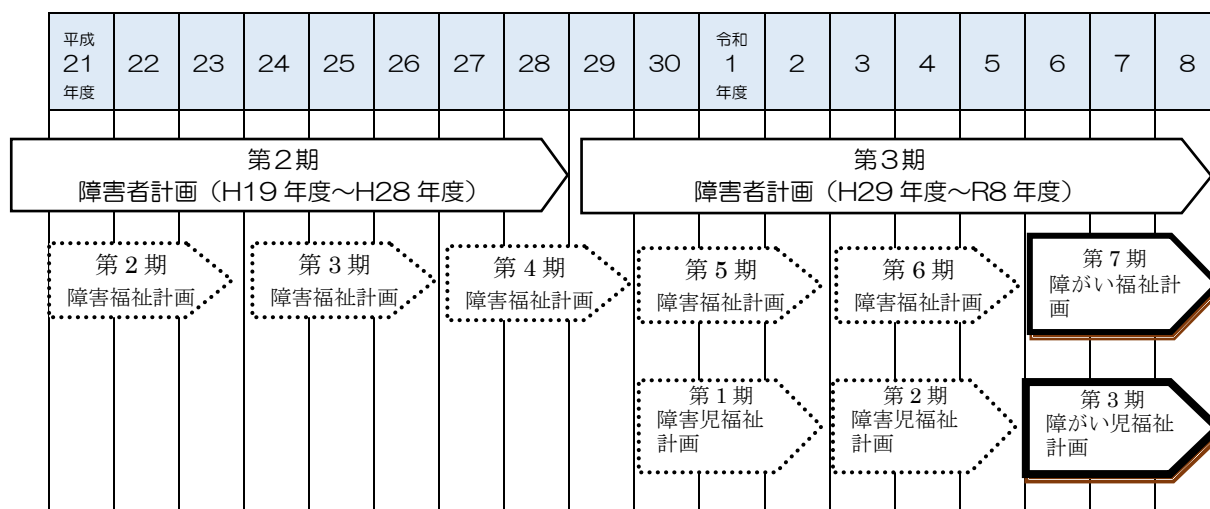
| 平成 21 年度 | 22 | 23 | 24 | 25 | 26 | 27 | 28 | 29 | 30 | 令和 1 年度 | 2 | 3 | 4 | 5 | 6 | 7 | 8 |
|---|---|---|---|---|---|---|---|---|---|---|---|---|---|---|---|---|---|

第2期
障害者計画（H19 年度～H28 年度）

第3期
障害者計画（H29 年度～R8 年度）

第 2 期
障害福祉計画

第 3 期
障害福祉計画

第 4 期
障害福祉計画

第 5 期
障害福祉計画

第 6 期
障害福祉計画

第 7 期
障がい福祉計画

第 1 期
障害児福祉計画

第 2 期
障害児福祉計画

第 3 期
障がい児福祉計画